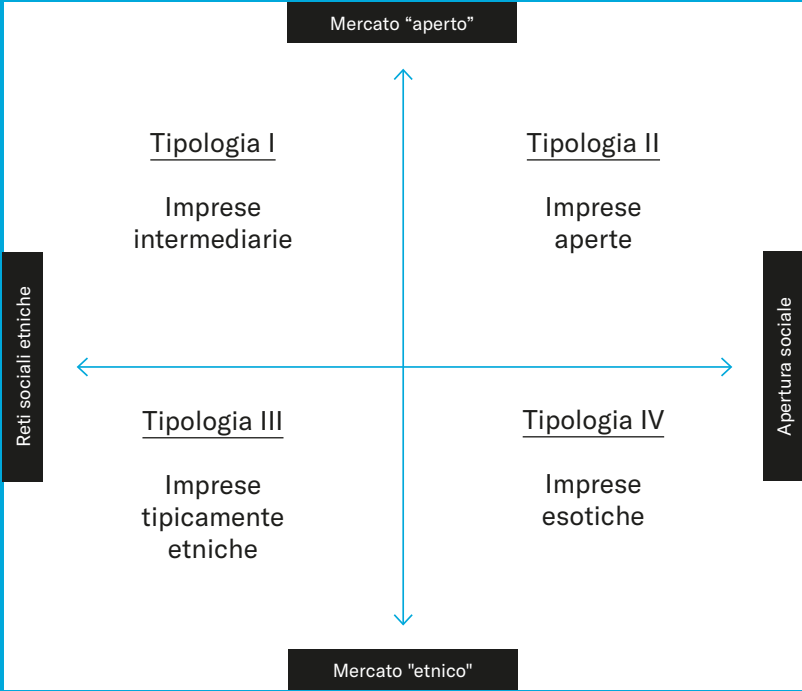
Mercato “aperto”

Reti sociali etniche

Apertura sociale

Tipologia I

Imprese intermediarie

Tipologia II

Imprese aperte

Tipologia III

Imprese tipicamente etniche

Tipologia IV

Imprese esotiche

Mercato "etnico"